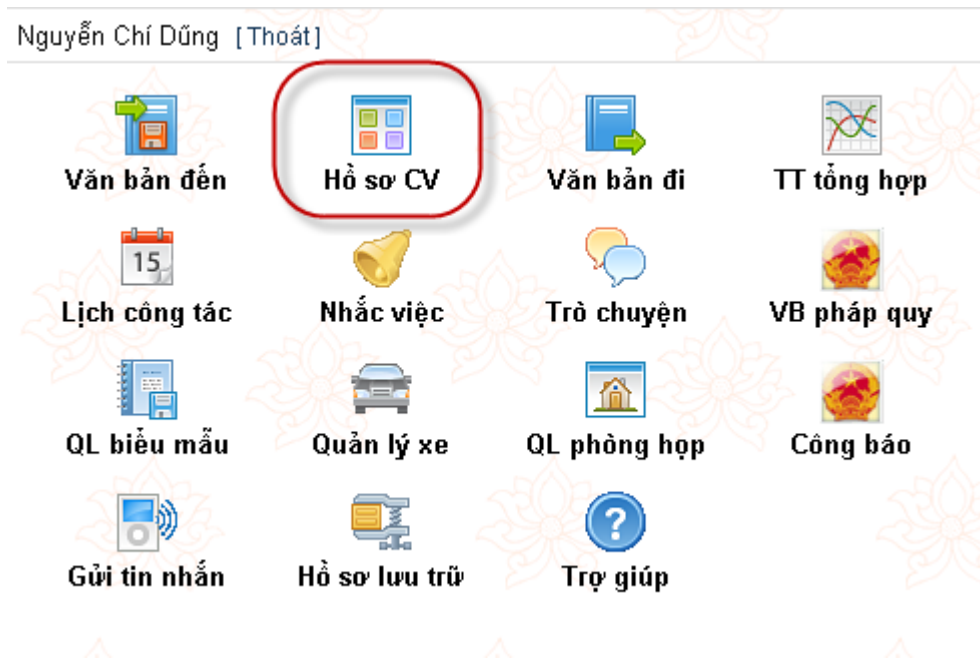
Nguyễn Chí Dũng [Thoát]

Văn bản đến
Hồ sơ CV
Văn bản đi
TT tổng hợp

15
Lịch công tác
Nhắc việc
Trò chuyện
VB pháp quy

QL biểu mẫu
Quản lý xe
QL phòng họp
Công báo

Gửi tin nhắn
Hồ sơ lưu trữ
?
Trợ giúp